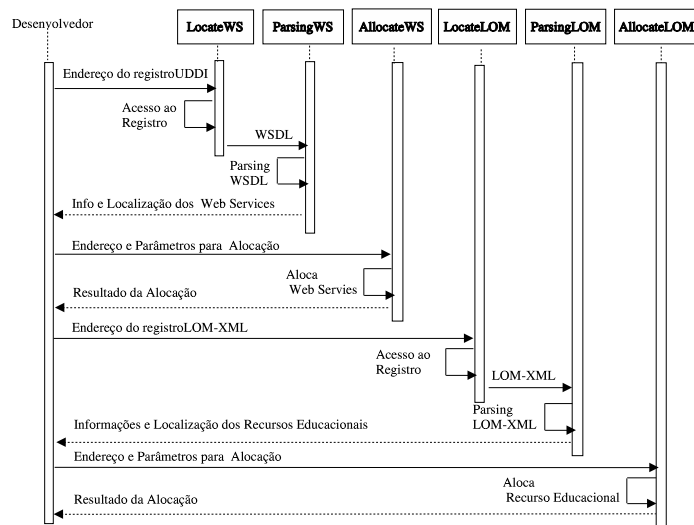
Desenvolvedor

LocateWS

ParsingWS

AllocateWS

LocateLOM

ParsingLOM

AllocateLOM

Endereço do registroUDDI

Acesso ao Registro

WSDL

Parsing WSDL

Info e Localização dos Web Services

Endereço e Parâmetros para Alocação

Aloca Web Servies

Resultado da Alocação

Endereço do registroLOM-XML

Acesso ao Registro

LOM-XML

Parsing LOM-XML

Informações e Localização dos Recursos Educacionais

Endereço e Parâmetros para Alocação

Aloca Recurso Educacional

Resultado da Alocação